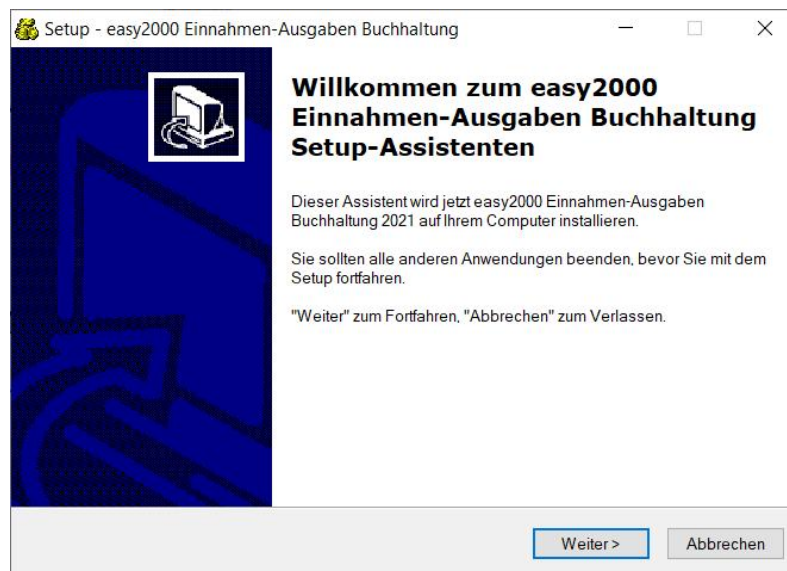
Setup - easy2000 Einnahmen-Ausgaben Buchhaltung

Willkommen zum easy2000 Einnahmen-Ausgaben Buchhaltung Setup-Assistenten

Dieser Assistent wird jetzt easy2000 Einnahmen-Ausgaben Buchhaltung 2021 auf Ihrem Computer installieren.

Sie sollten alle anderen Anwendungen beenden, bevor Sie mit dem Setup fortfahren.

"Weiter" zum Fortfahren, "Abbrechen" zum Verlassen.

Weiter >

Abbrechen